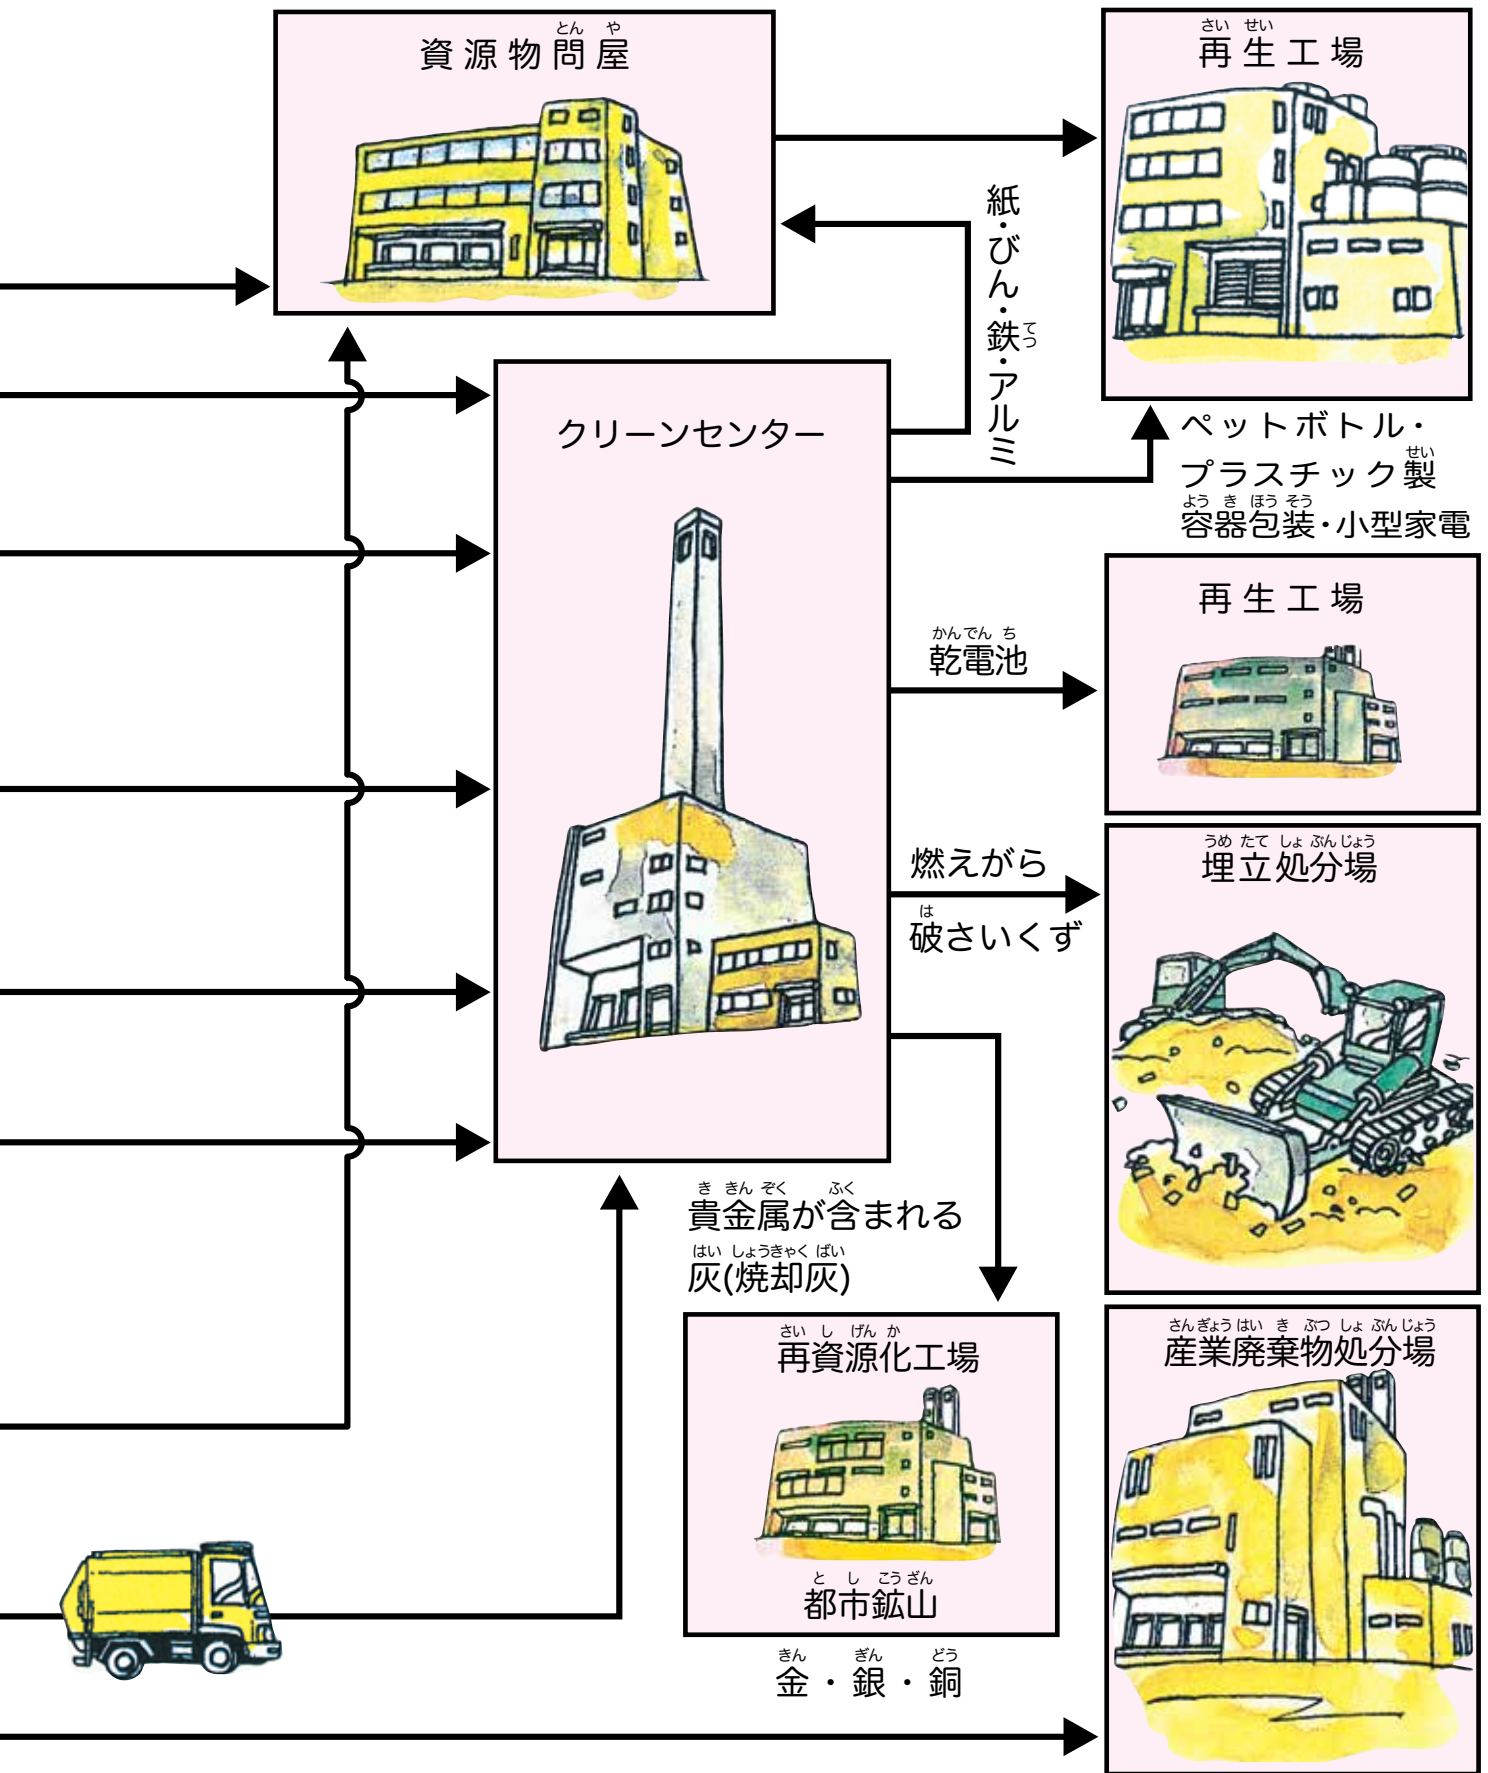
資源物問屋

再生工場

紙・びん・鉄・アルミ

クリーンセンター

ペットボトル・プラスチック製容器包装・小型家電

再生工場

乾電池

燃えがら

破さいくず

埋立処分場

貴金属が含まれる灰(焼却灰)

再資源化工場

都市鉱山

金・銀・銅

産業廃棄物処分場